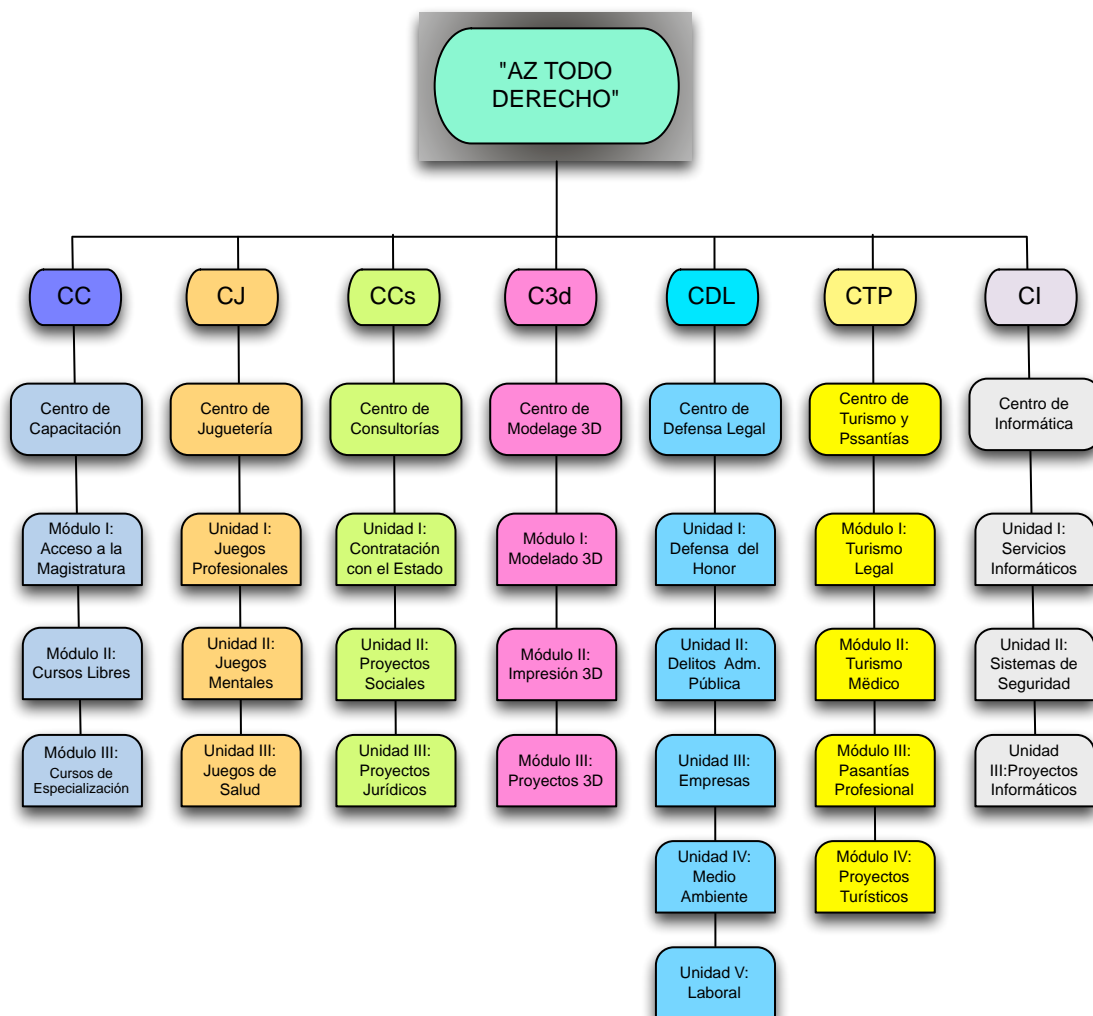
"AZ TODO DERECHO"

CC

Centro de Capacitación

Módulo I: Acceso a la Magistratura

Módulo II: Cursos Libres

Módulo III: Cursos de Especialización

CJ

Centro de Juguetería

Unidad I: Juegos Profesionales

Unidad II: Juegos Mentales

Unidad III: Juegos de Salud

CCs

Centro de Consultorías

Unidad I: Contratación con el Estado

Unidad II: Proyectos Sociales

Unidad III: Proyectos Jurídicos

C3d

Centro de Modelage 3D

Módulo I: Modelado 3D

Módulo II: Impresión 3D

Módulo III: Proyectos 3D

CDL

Centro de Defensa Legal

Unidad I: Defensa del Honor

Unidad II: Delitos Adm. Pública

Unidad III: Empresas

Unidad IV: Medio Ambiente

Unidad V: Laboral

CTP

Centro de Turismo y Pssantías

Módulo I: Turismo Legal

Módulo II: Turismo Mëdico

Módulo III: Pasantías Profesional

Módulo IV: Proyectos Turísticos

CI

Centro de Informática

Unidad I: Servicios Informáticos

Unidad II: Sistemas de Seguridad

Unidad III:Proyectos Informáticos